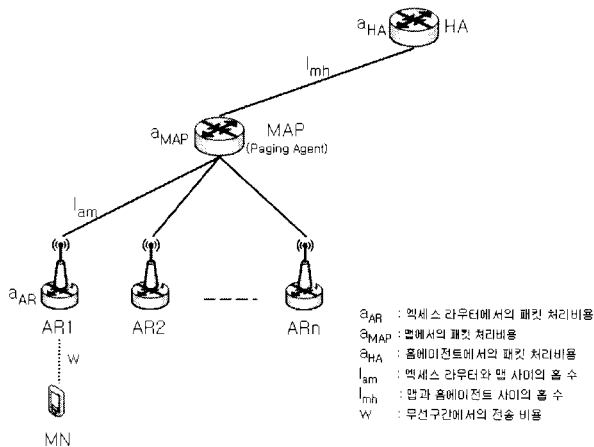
$a_{HA}$ HA

$l_{mh}$

$a_{MAP}$ MAP (Paging Agent)

$l_{am}$

$a_{AR}$

AR1 AR2 ARn

w

MN

$a_{AR}$ : 엑세스 라우터에서의 패킷 처리비용
$a_{MAP}$ : 맵에서의 패킷 처리비용
$a_{HA}$ : 홈에이전트에서의 패킷 처리비용
$l_{am}$ : 엑세스 라우터와 맵 사이의 홉 수
$l_{mh}$ : 맵과 홈에이전트 사이의 홉 수
w : 무선구간에서의 전송 비용